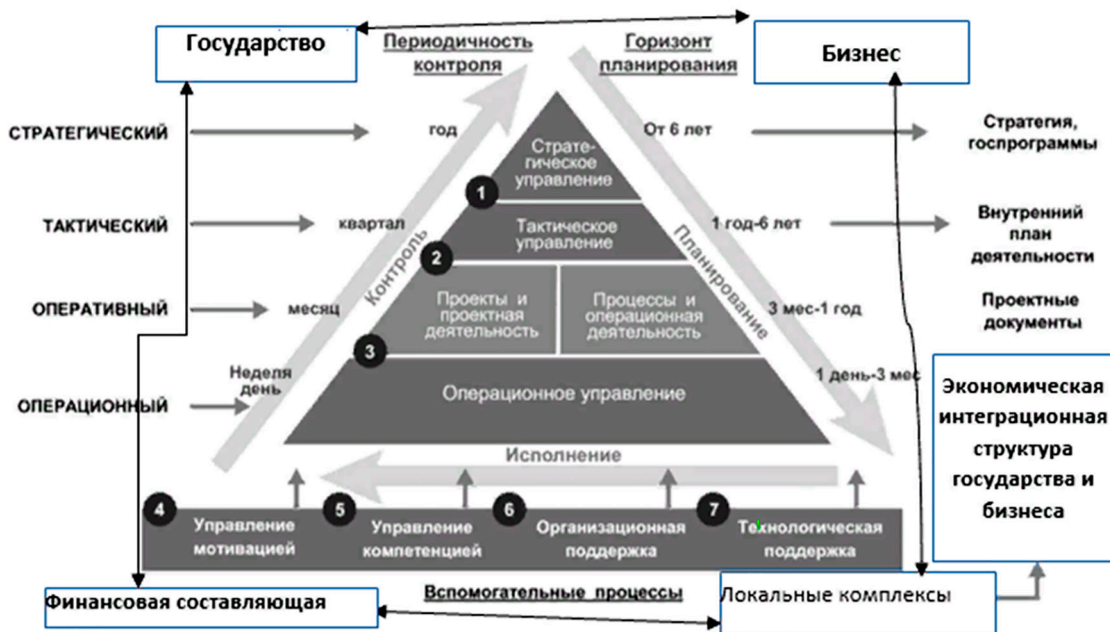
Государство

Периодичность контроля

Горизонт планирования

Бизнес

СТРАТЕГИЧЕСКИЙ

год

От 6 лет

Стратегия, госпрограммы

Стратегическое управление

1

ТАКТИЧЕСКИЙ

квартал

Тактическое управление

1 год-6 лет

Внутренний план деятельности

2

Контроль

Планирование

ОПЕРАТИВНЫЙ

месяц

Проекты и проектная деятельность

Процессы и операционная деятельность

3 мес-1 год

Проектные документы

3

Неделя день

ОПЕРАЦИОННЫЙ

Операционное управление

1 день-3 мес

Экономическая интеграционная структура государства и бизнеса

Исполнение

4 Управление мотивацией

5 Управление компетенцией

6 Организационная поддержка

7 Технологическая поддержка

Финансовая составляющая

Вспомогательные процессы

Локальные комплексы